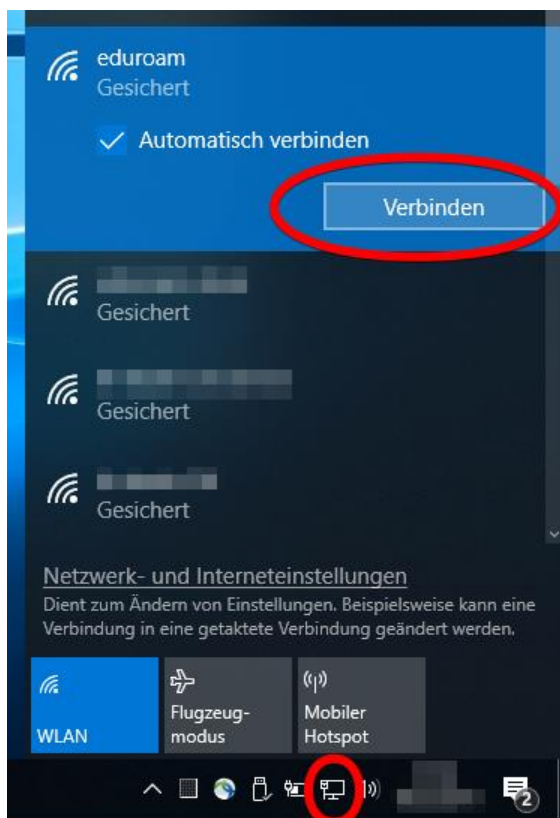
eduroam
Gesichert

Automatisch verbinden

Verbinden

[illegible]
Gesichert

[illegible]
Gesichert

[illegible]
Gesichert

Netzwerk- und Interneteinstellungen
Dient zum Ändern von Einstellungen. Beispielsweise kann eine Verbindung in eine getaktete Verbindung geändert werden.

WLAN

Flugzeugmodus

Mobiler Hotspot

2